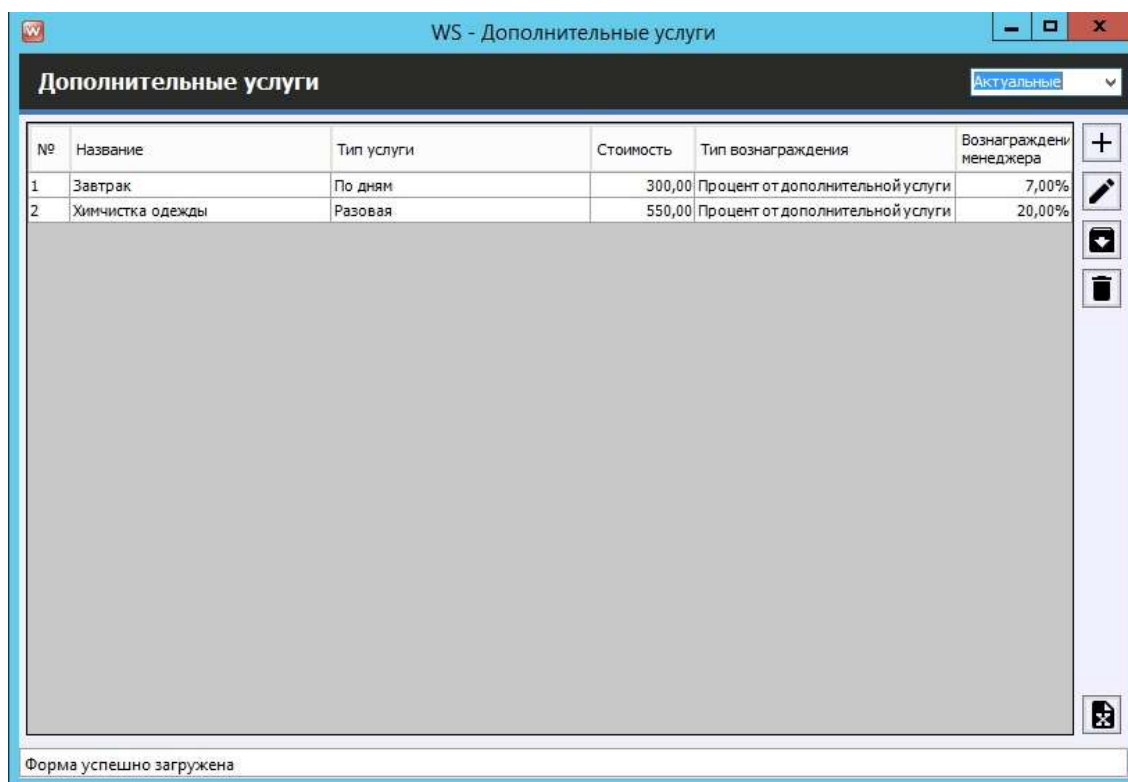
WS - Дополнительные услуги

Дополнительные услуги

Актуальные

| № | Название | Тип услуги | Стоимость | Тип вознаграждения | Вознаграждени менеджера |
|---|---|---|---|---|---|
| 1 | Завтрак | По дням | 300,00 | Процент от дополнительной услуги | 7,00% |
| 2 | Химчистка одежды | Разовая | 550,00 | Процент от дополнительной услуги | 20,00% |

Форма успешно загружена